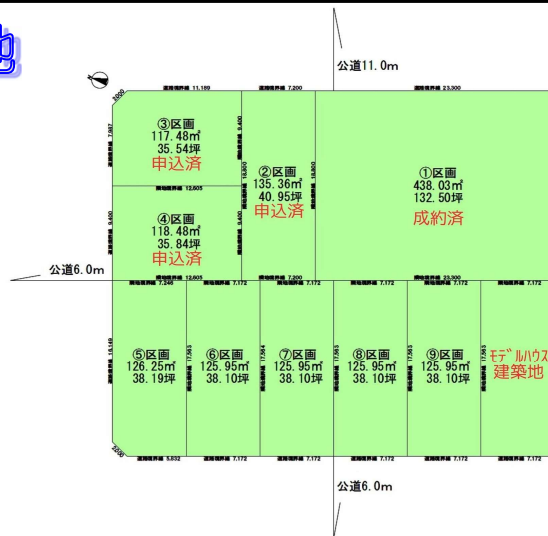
公道11.0m

③区画
117.48㎡
35.54坪
申込済

②区画
135.36㎡
40.95坪
申込済

①区画
438.03㎡
132.50坪
成約済

④区画
118.48㎡
35.84坪
申込済

公道6.0m

⑤区画
126.25㎡
38.19坪

⑥区画
125.95㎡
38.10坪

⑦区画
125.95㎡
38.10坪

⑧区画
125.95㎡
38.10坪

⑨区画
125.95㎡
38.10坪

モデルハウス
建築地

公道6.0m